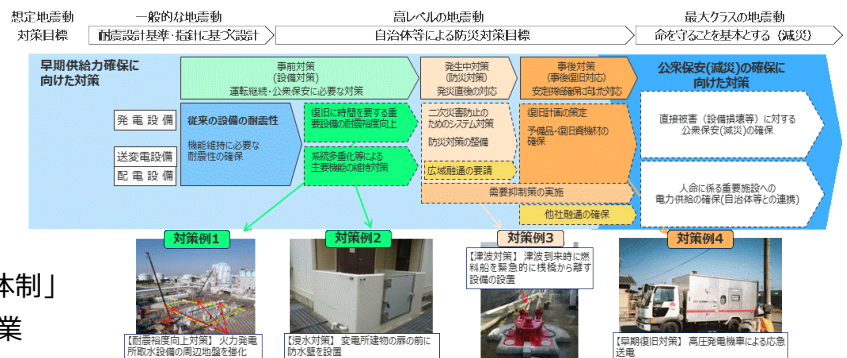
想定地震動　一般的な地震動　高レベルの地震動　最大クラスの地震動

対策目標　耐震設計基準・指針に基づく設計　自治体等による防災対策目標　命を守ることを基本とする（減災）

早期供給力確保に向けた対策

事前対策（設備対策）
運転継続・公衆保安に必要な対策

発生中対策（防災対策）
発災直後の対応

事後対策（事後復旧対応）
安定供給確保に向けた対応

公衆保安（減災）の確保に向けた対策

発電設備

送変電設備

配電設備

従来の設備の耐震性

機能維持に必要な耐震性の確保

復旧に時間を要する重要設備の耐震裕度向上

系統多重化等による主要機能の維持対策

二次災害防止のためのシステム対策

防災対策の整備

広域融通の要請

復旧計画の策定

予備品・復旧資機材の確保

需要抑制策の実施

他社融通の確保

直接被害（設備損壊等）に対する公衆保安（減災）の確保

人命に係る重要施設への電力供給の確保（自治体等との連携）

対策例1

【耐震裕度向上対策】火力発電所取水設備の周辺地盤を強化

対策例2

【浸水対策】変電所建物の扉の前に防水壁を設置

対策例3

【津波対策】津波到来時に燃料船を緊急的に桟橋から離す設備の設置

対策例4

【早期復旧対策】高圧発電機車による応急送電

体制」

業